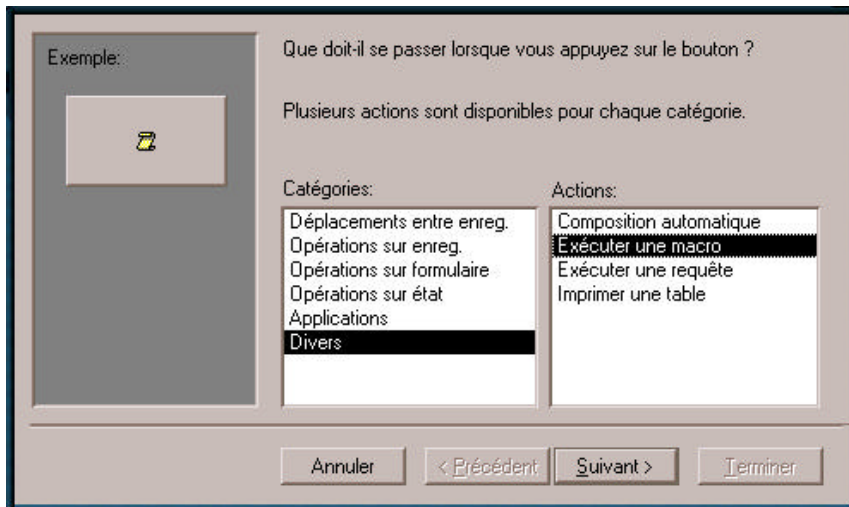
Exemple:

Que doit-il se passer lorsque vous appuyez sur le bouton ?

Plusieurs actions sont disponibles pour chaque catégorie.

Catégories:
Déplacements entre enreg.
Opérations sur enreg.
Opérations sur formulaire
Opérations sur état
Applications
Divers

Actions:
Composition automatique
Exécuter une macro
Exécuter une requête
Imprimer une table

Annuler
< Précédent
Suivant >
Terminer